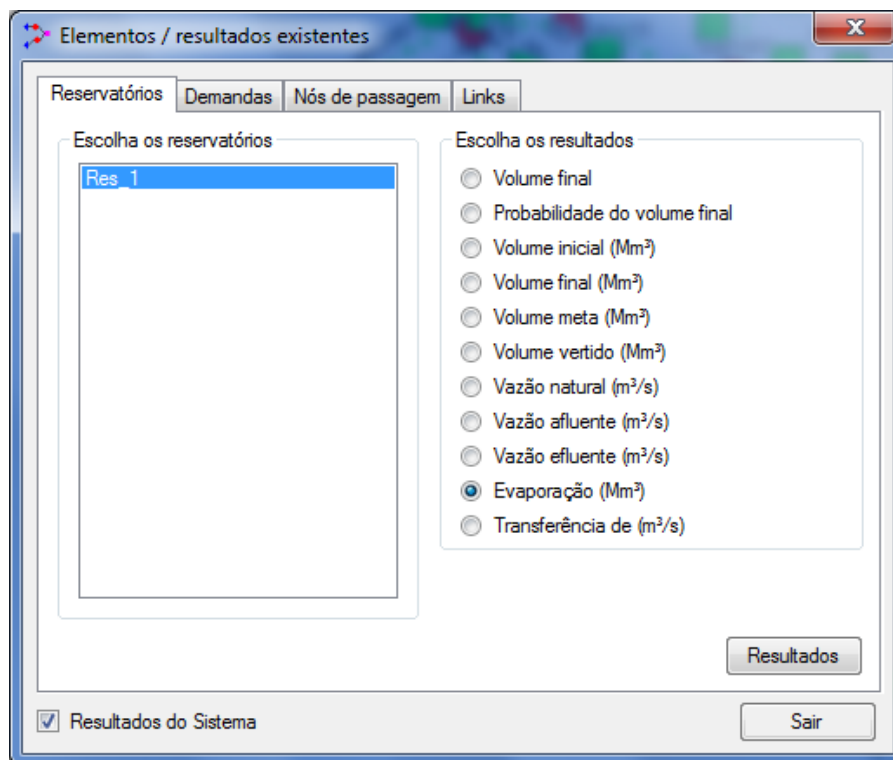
Elementos / resultados existentes

Reservatórios | Demandas | Nós de passagem | Links

Escolha os reservatórios

Res_1

Escolha os resultados

Volume final
Probabilidade do volume final
Volume inicial (Mm³)
Volume final (Mm³)
Volume meta (Mm³)
Volume vertido (Mm³)
Vazão natural (m³/s)
Vazão afluente (m³/s)
Vazão efluente (m³/s)
Evaporação (Mm³)
Transferência de (m³/s)

Resultados

Resultados do Sistema

Sair